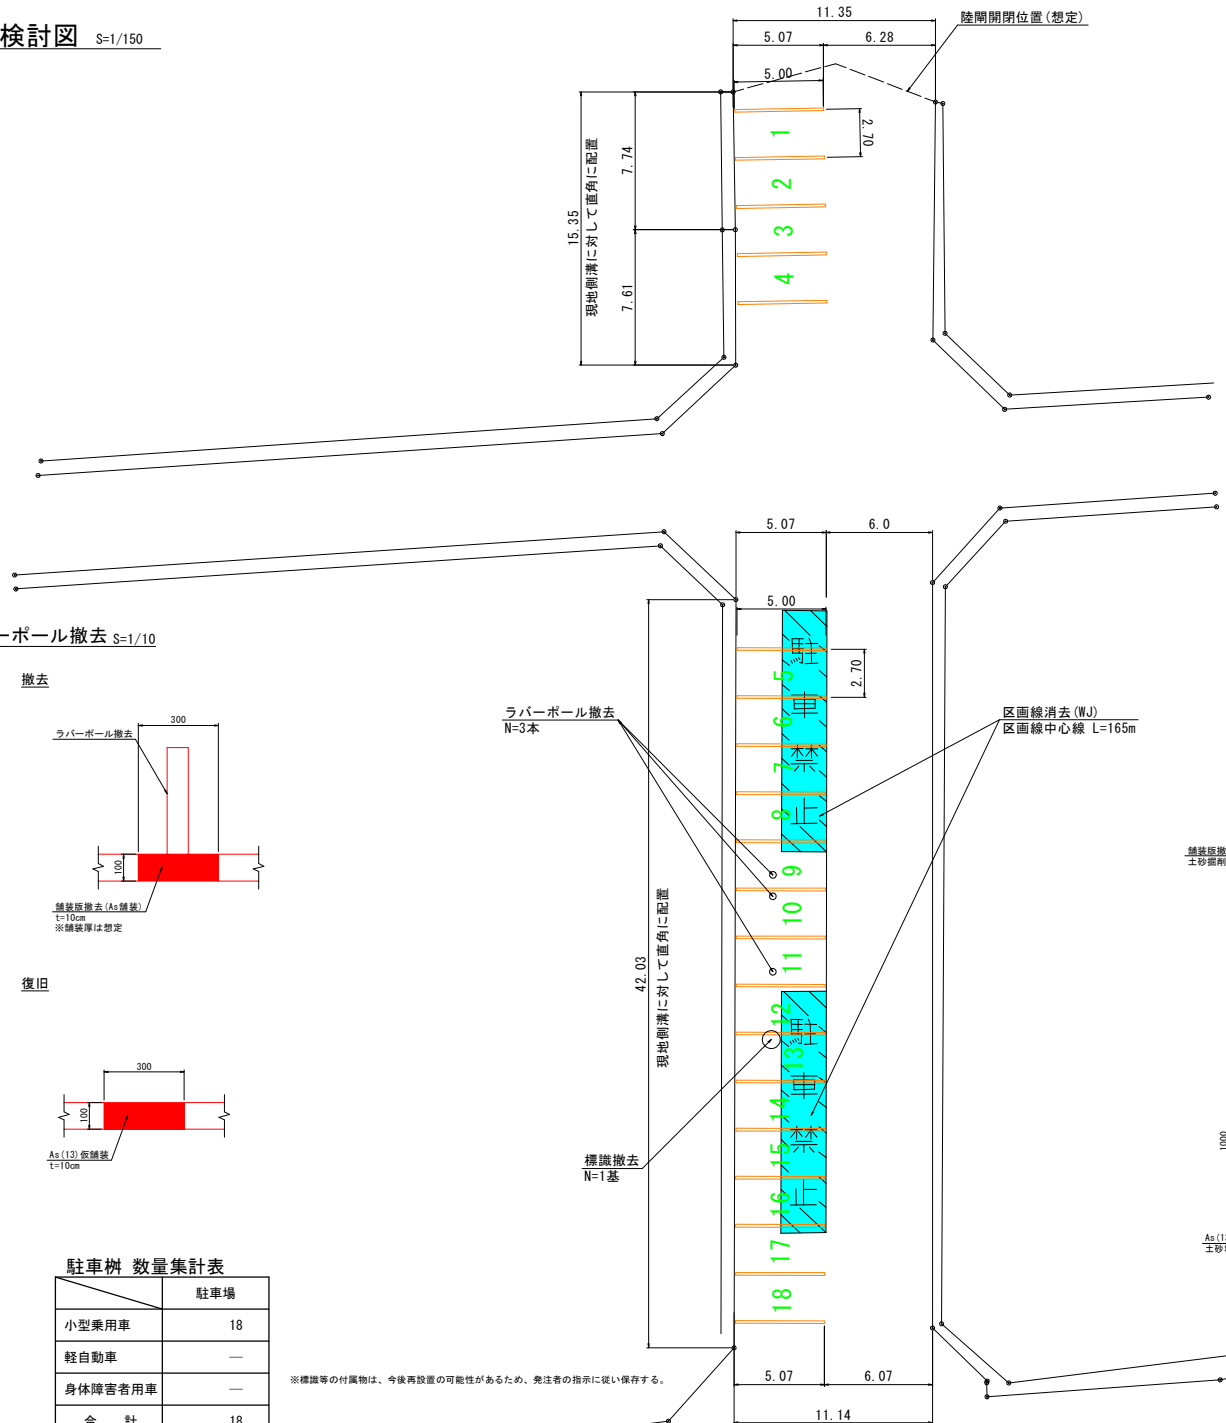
検討図 S=1/150

11.35
陸閘開閉位置(想定)
5.07
6.28
5.00
2.70
1
2
3
4
15.35
現地側溝に対して直角に配置
7.74
7.61

5.07
6.0
5.00
2.70
駐車禁止
5
6
7
8
9
10
11
12
13
14
15
16
17
18
駐車禁止
ラバーポール撤去
N=3本
区画線消去(WJ)
区画線中心線 L=165m
42.03
現地側溝に対して直角に配置
標識撤去
N=1基
5.07
6.07
11.14

ーポール撤去 S=1/10
撤去
300
ラバーポール撤去
100
舗装版撤去(As舗装)
t=10cm
※舗装厚は想定

復旧
300
100
As(13)仮舗装
t=10cm

駐車桝 数量集計表

| | 駐車場 |
|---|---|
| 小型乗用車 | 18 |
| 軽自動車 | — |
| 身体障害者用車 | — |
| 合 計 | 18 |

※標識等の付属物は、今後再設置の可能性があるため、発注者の指示に従い保存する。

舗装版撤
土砂掘削
1000
As(1
土砂